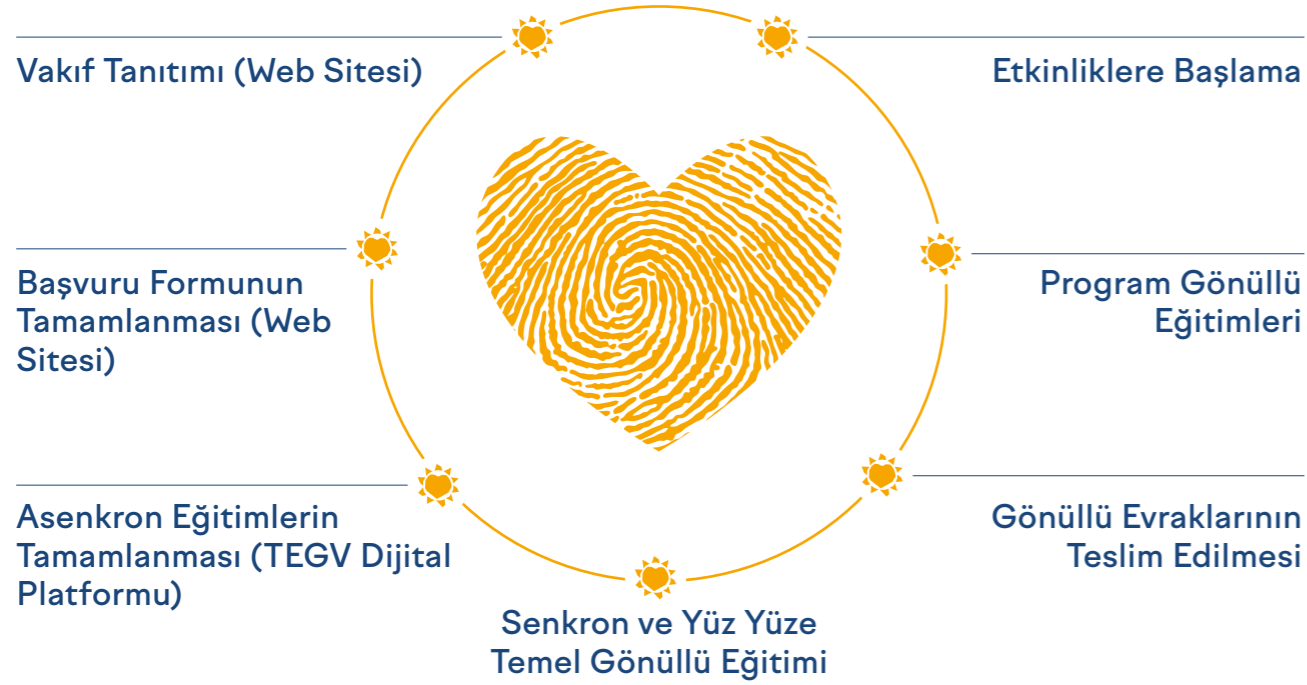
Vakıf Tanıtımı (Web Sitesi)

Etkinliklere Başlama

Başvuru Formunun Tamamlanması (Web Sitesi)

Program Gönüllü Eğitimleri

Asenkron Eğitimlerin Tamamlanması (TEGV Dijital Platformu)

Gönüllü Evraklarının Teslim Edilmesi

Senkron ve Yüz Yüze Temel Gönüllü Eğitimi